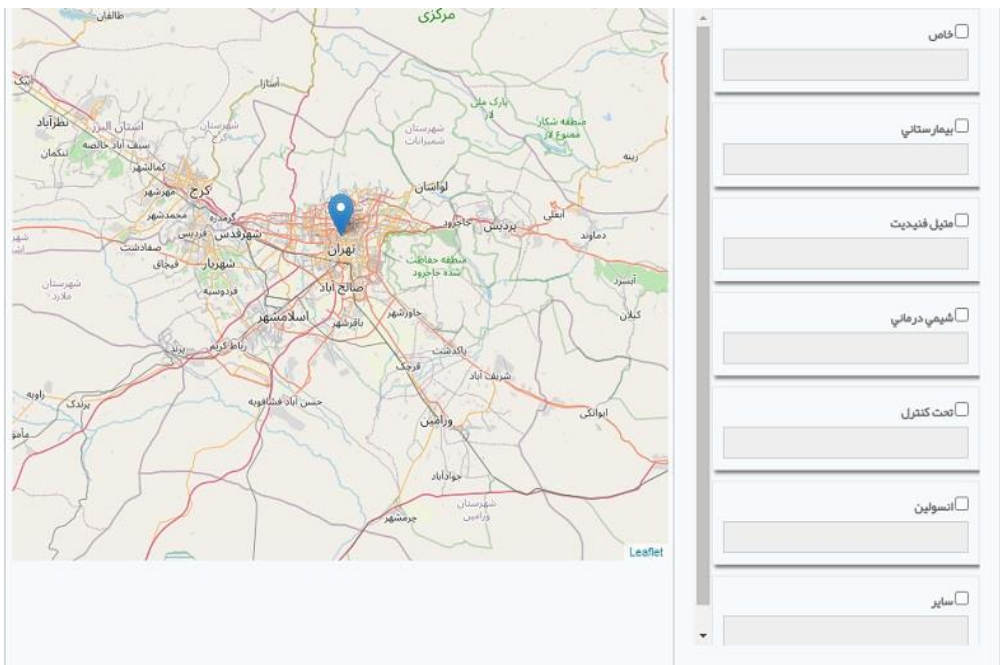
مرکزی
طالقان
آبیک
نظرآباد
استان البرز
سیف آباد خالصه
تنکمان
کمالشهر
کرج
مهرشهر
محمدشهر
کرمدره
شهرقدس
فردیس
صفادشت
شهریار
قیچاق
فردوسیه
شهرستان ملارد
اسلامشهر
رباط کریم
پرند
زاویه
پرندک
حسن آباد فشافویه
آسارا
شهرستان
شهرستان شمیرانات
پارک ملی لار
منطقه شکار ممنوع لار
رینه
لواسان
جاجرود
پردیس
ایرانی
دماوند
تهران
منطقه حفاظت شده جاجرود
صالح آباد
آبسرد
کیلان
باقرشهر
جاورشهر
پاکدشت
قرچک
شریف آباد
ورامین
ایوانکی
جوادآباد
شهرستان ورامین
جرمشهر
Leaflet

خاص
بیمارستاني
متيل فنيديت
شيمي درماني
تحت کنترل
انسولين
ساير